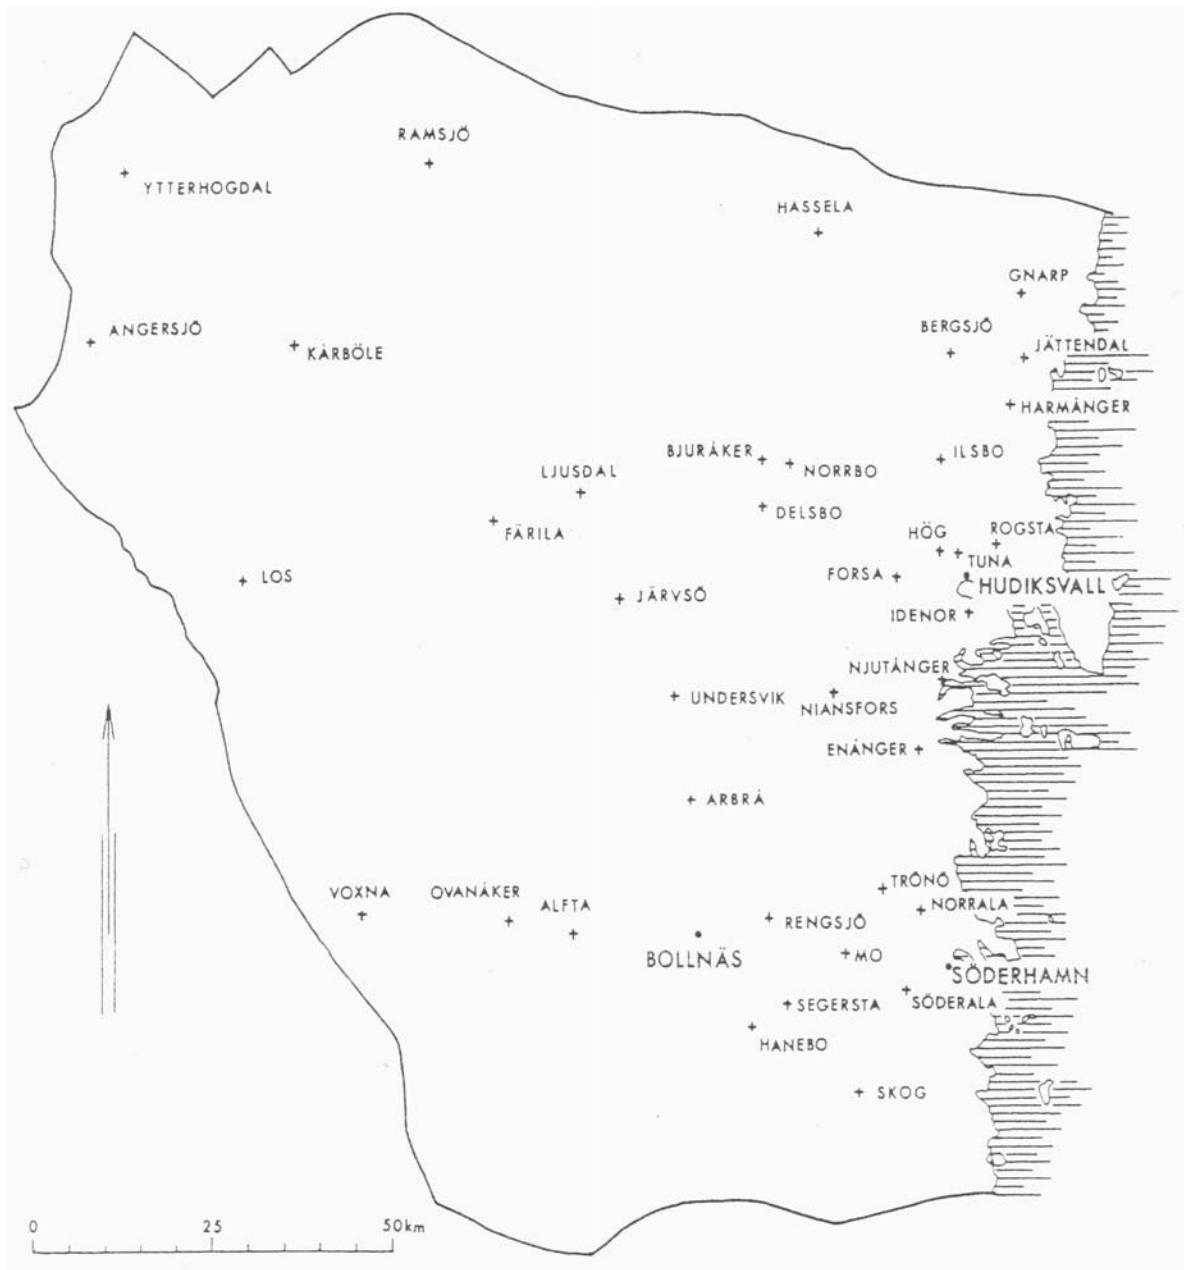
RAMSJÖ

YTTERHOGDAL

HASSELA

GNARP

ANGERSJÖ

KÅRBÖLE

BERGSJÖ

JÄTTENDAL

HARMÅNGER

BJURÅKER

NORRBO

ILSBO

LJUSDAL

DELSBO

FÄRILA

HÖG

ROGSTA

TUNA

LOS

FORSA

HUDIKSVALL

JÄRVSÖ

IDENOR

NJUTÅNGER

UNDERSVIK

NIANSFORS

ENÅNGER

ARBRÅ

TRÖNÖ

VOXNA

OVANÅKER

ALFTA

RENGSJÖ

NORRALA

BOLLNÄS

MO

SÖDERHAMN

SEGERSTA

SÖDERALA

HANEBO

SKOG

0

25

50km